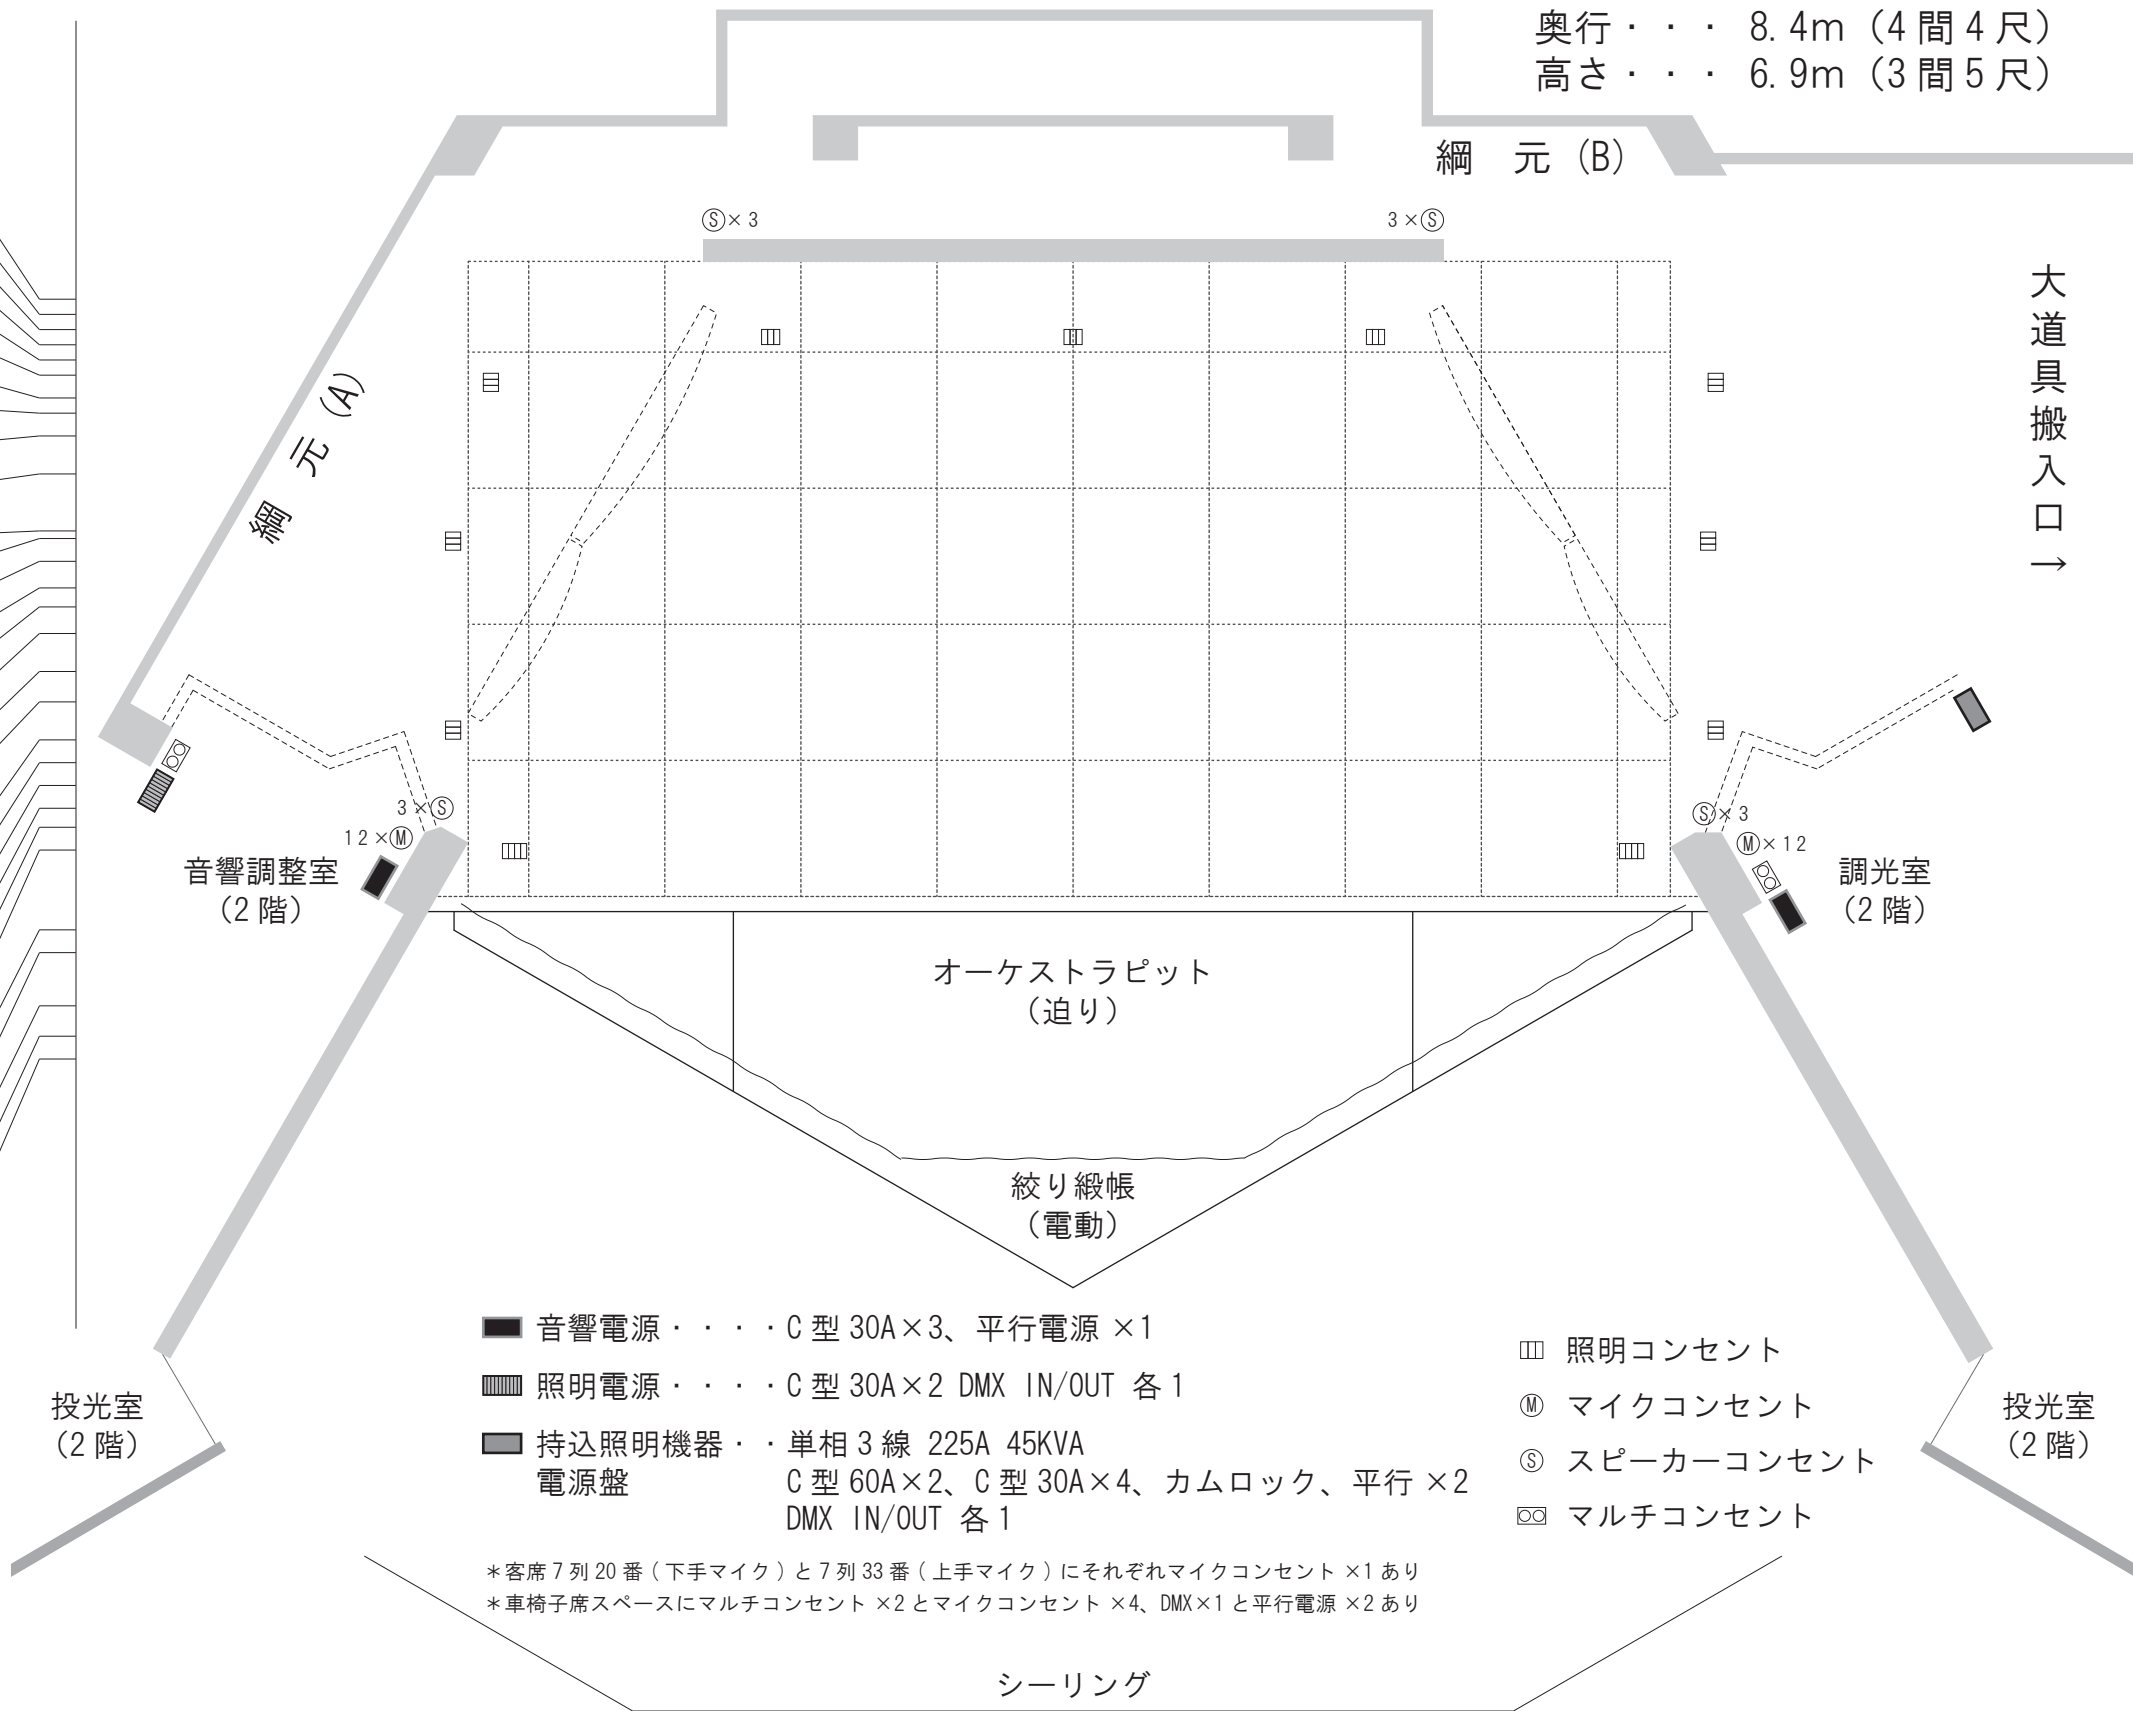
奥行・・・ 8.4m（4間4尺）
高さ・・・ 6.9m（3間5尺）

綱 元（B）

Ⓢ×3

3×Ⓢ

大道具搬入口→

綱 元（A）

3×Ⓢ
12×Ⓜ

音響調整室
（2階）

Ⓢ×3
Ⓜ×12

調光室
（2階）

オーケストラピット
（迫り）

絞り緞帳
（電動）

音響電源・・・・C型30A×3、平行電源×1

照明電源・・・・C型30A×2 DMX IN/OUT 各1

持込照明機器・・単相3線 225A 45KVA
電源盤 C型60A×2、C型30A×4、カムロック、平行×2
DMX IN/OUT 各1

照明コンセント

Ⓜ マイクコンセント

Ⓢ スピーカーコンセント

マルチコンセント

投光室
（2階）

投光室
（2階）

＊客席7列20番（下手マイク）と7列33番（上手マイク）にそれぞれマイクコンセント×1あり
＊車椅子席スペースにマルチコンセント×2とマイクコンセント×4、DMX×1と平行電源×2あり

シーリング